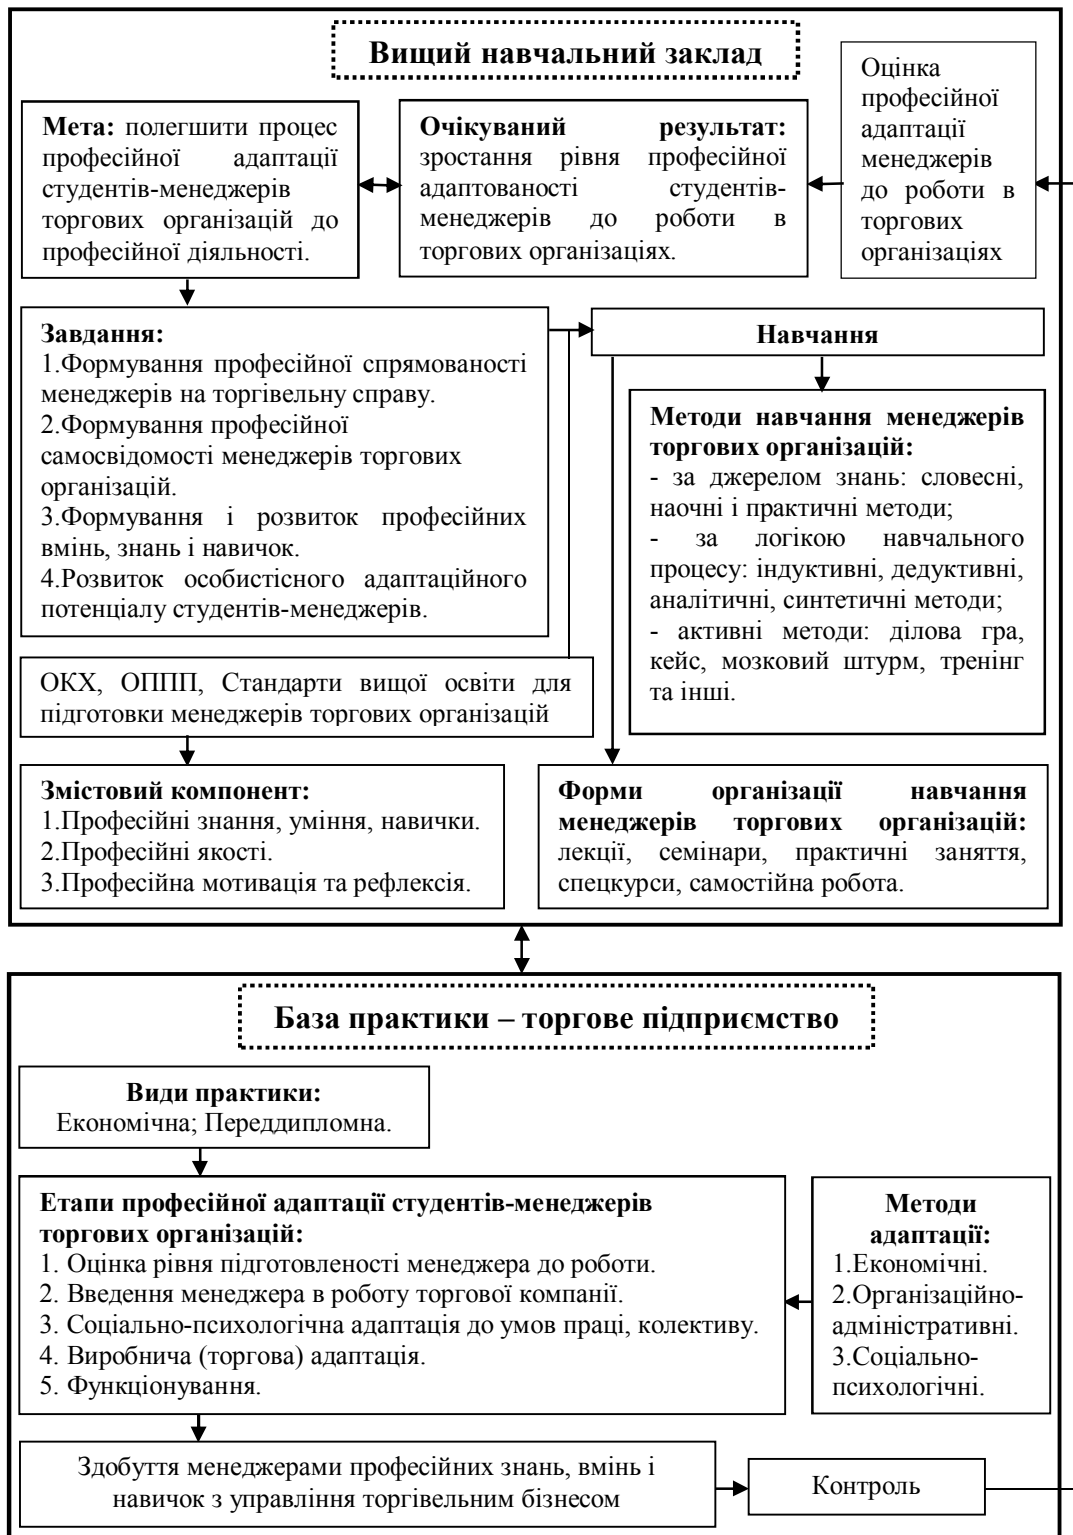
Вищий навчальний заклад

Оцінка професійної адаптації менеджерів до роботи в торгових організаціях

Мета: полегшити процес професійної адаптації студентів-менеджерів торгових організацій до професійної діяльності.

Очікуваний результат: зростання рівня професійної адаптованості студентів-менеджерів до роботи в торгових організаціях.

Завдання:
1.Формування професійної спрямованості менеджерів на торгівельну справу.
2.Формування професійної самосвідомості менеджерів торгових організацій.
3.Формування і розвиток професійних вмінь, знань і навичок.
4.Розвиток особистісного адаптаційного потенціалу студентів-менеджерів.

Навчання

Методи навчання менеджерів торгових організацій:
- за джерелом знань: словесні, наочні і практичні методи;
- за логікою навчального процесу: індуктивні, дедуктивні, аналітичні, синтетичні методи;
- активні методи: ділова гра, кейс, мозковий штурм, тренінг та інші.

ОКХ, ОППП, Стандарти вищої освіти для підготовки менеджерів торгових організацій

Змістовий компонент:
1.Професійні знання, уміння, навички.
2.Професійні якості.
3.Професійна мотивація та рефлексія.

Форми організації навчання менеджерів торгових організацій: лекції, семінари, практичні заняття, спецкурси, самостійна робота.

База практики – торгове підприємство

Види практики:
Економічна; Переддипломна.

Етапи професійної адаптації студентів-менеджерів торгових організацій:
1. Оцінка рівня підготовленості менеджера до роботи.
2. Введення менеджера в роботу торгової компанії.
3. Соціально-психологічна адаптація до умов праці, колективу.
4. Виробнича (торгова) адаптація.
5. Функціонування.

Методи адаптації:
1.Економічні.
2.Організаційно-адміністративні.
3.Соціально-психологічні.

Здобуття менеджерами професійних знань, вмінь і навичок з управління торгівельним бізнесом

Контроль